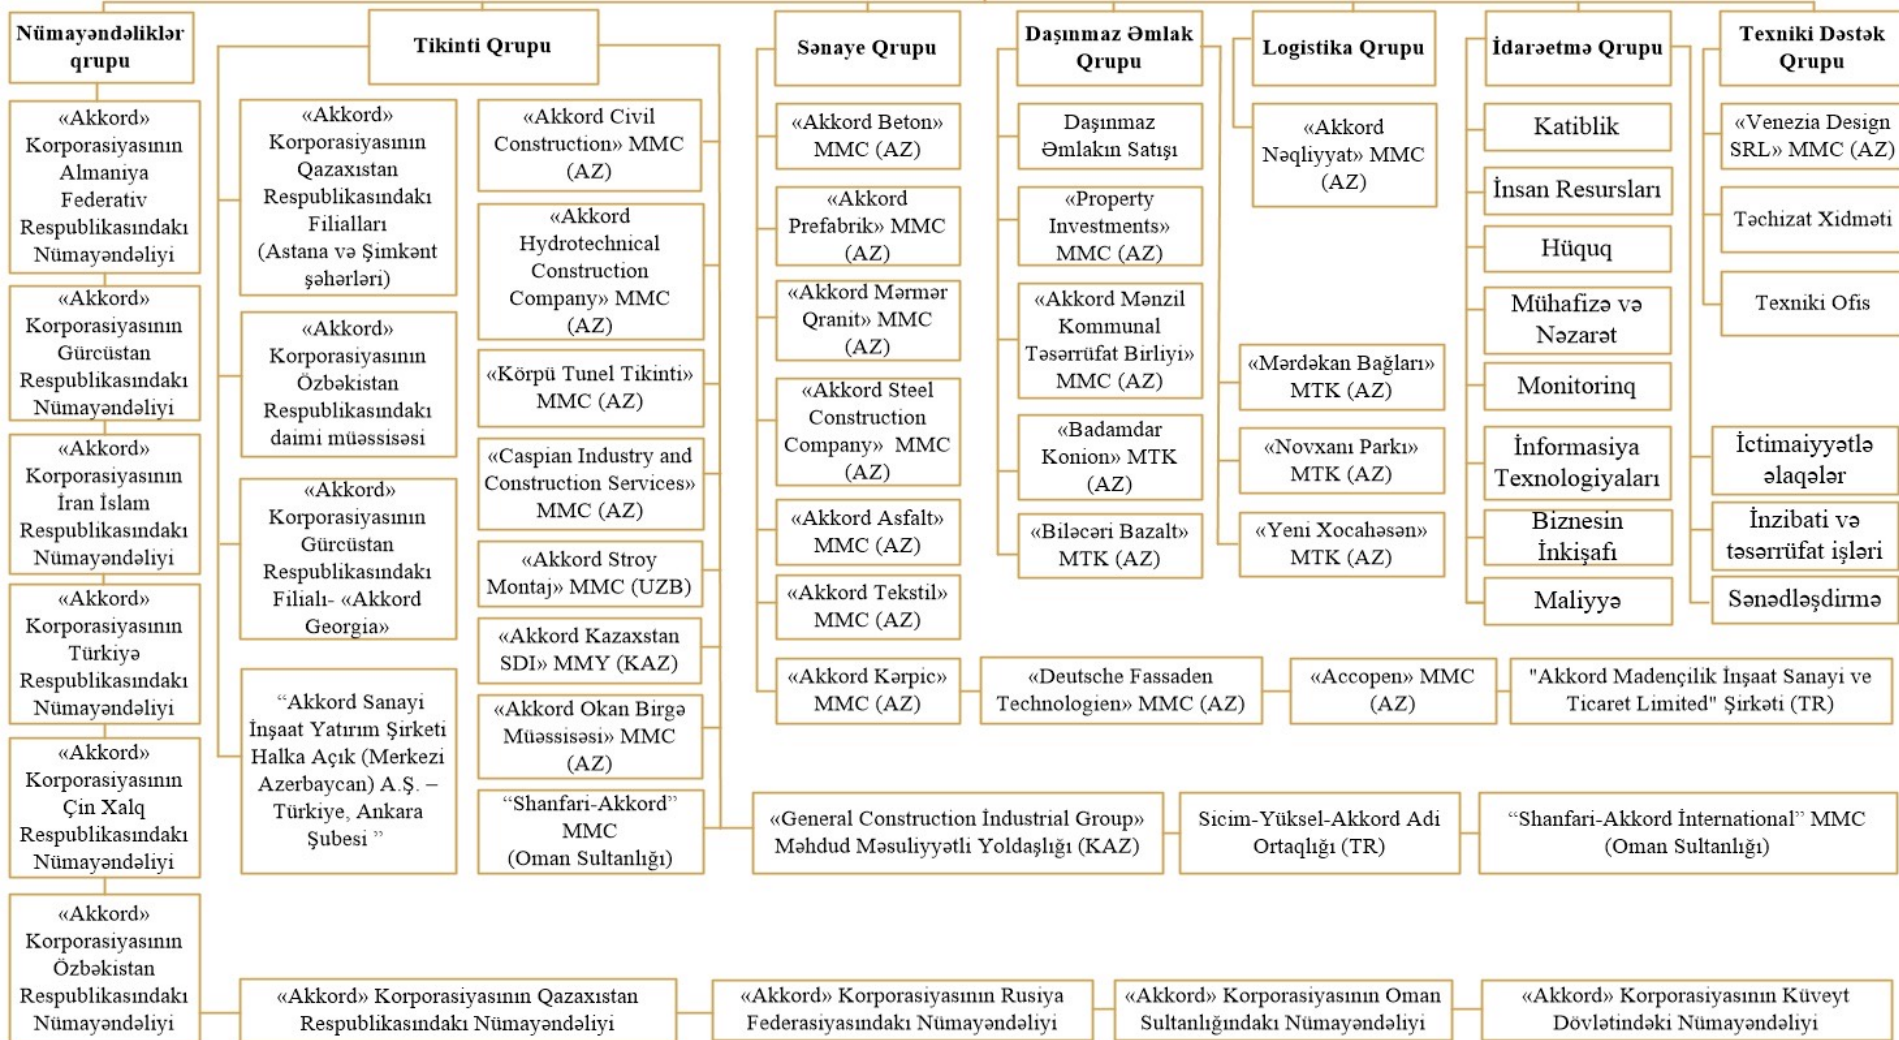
Nümayəndəliklər qrupu

«Akkord» Korporasiyasının Almaniya Federativ Respublikasındakı Nümayəndəliyi

«Akkord» Korporasiyasının Gürcüstan Respublikasındakı Nümayəndəliyi

«Akkord» Korporasiyasının İran İslam Respublikasındakı Nümayəndəliyi

«Akkord» Korporasiyasının Türkiyə Respublikasındakı Nümayəndəliyi

«Akkord» Korporasiyasının Çin Xalq Respublikasındakı Nümayəndəliyi

«Akkord» Korporasiyasının Özbəkistan Respublikasındakı Nümayəndəliyi

Tikinti Qrupu

«Akkord» Korporasiyasının Qazaxıstan Respublikasındakı Filialları (Astana və Şimkənt şəhərləri)

«Akkord» Korporasiyasının Özbəkistan Respublikasındakı daimi müəssisəsi

«Akkord» Korporasiyasının Gürcüstan Respublikasındakı Filialı- «Akkord Georgia»

“Akkord Sanayi İnşaat Yatırım Şirketi Halka Açık (Merkezi Azerbaycan) A.Ş. – Türkiye, Ankara Şubesi ”

«Akkord Civil Construction» MMC (AZ)

«Akkord Hydrotechnical Construction Company» MMC (AZ)

«Körpü Tunel Tikinti» MMC (AZ)

«Caspian Industry and Construction Services» MMC (AZ)

«Akkord Stroy Montaj» MMC (UZB)

«Akkord Kazaxstan SDI» MMY (KAZ)

«Akkord Okan Birgə Müəssisəsi» MMC (AZ)

“Shanfari-Akkord” MMC (Oman Sultanlığı)

Sənaye Qrupu

«Akkord Beton» MMC (AZ)

«Akkord Prefabrik» MMC (AZ)

«Akkord Mərmər Qranit» MMC (AZ)

«Akkord Steel Construction Company» MMC (AZ)

«Akkord Asfalt» MMC (AZ)

«Akkord Tekstil» MMC (AZ)

«Akkord Kərpic» MMC (AZ)

Daşınmaz Əmlak Qrupu

Daşınmaz Əmlakın Satışı

«Property Investments» MMC (AZ)

«Akkord Mənzil Kommunal Təsərrüfat Birliyi» MMC (AZ)

«Badamdar Konion» MTK (AZ)

«Biləcəri Bazalt» MTK (AZ)

Logistika Qrupu

«Akkord Nəqliyyat» MMC (AZ)

«Mərdəkan Bağları» MTK (AZ)

«Novxanı Parkı» MTK (AZ)

«Yeni Xocahəsən» MTK (AZ)

İdarəetmə Qrupu

Katiblik

İnsan Resursları

Hüquq

Mühafizə və Nəzarət

Monitorinq

İnformasiya Texnologiyaları

Biznesin İnkişafı

Maliyyə

Texniki Dəstək Qrupu

«Venezia Design SRL» MMC (AZ)

Təchizat Xidməti

Texniki Ofis

İctimaiyyətlə əlaqələr

İnzibati və təsərrüfat işləri

Sənədləşdirmə

«Deutsche Fassaden Technologien» MMC (AZ)

«Accopen» MMC (AZ)

"Akkord Madencilik İnşaat Sanayi ve Ticaret Limited" Şirkəti (TR)

«General Construction İndustrial Group» Məhdud Məsuliyyətli Yoldaşlığı (KAZ)

Sicim-Yüksel-Akkord Adi Ortaqlığı (TR)

“Shanfari-Akkord International” MMC (Oman Sultanlığı)

«Akkord» Korporasiyasının Qazaxıstan Respublikasındakı Nümayəndəliyi

«Akkord» Korporasiyasının Rusiya Federasiyasındakı Nümayəndəliyi

«Akkord» Korporasiyasının Oman Sultanlığındakı Nümayəndəliyi

«Akkord» Korporasiyasının Küveyt Dövlətindəki Nümayəndəliyi